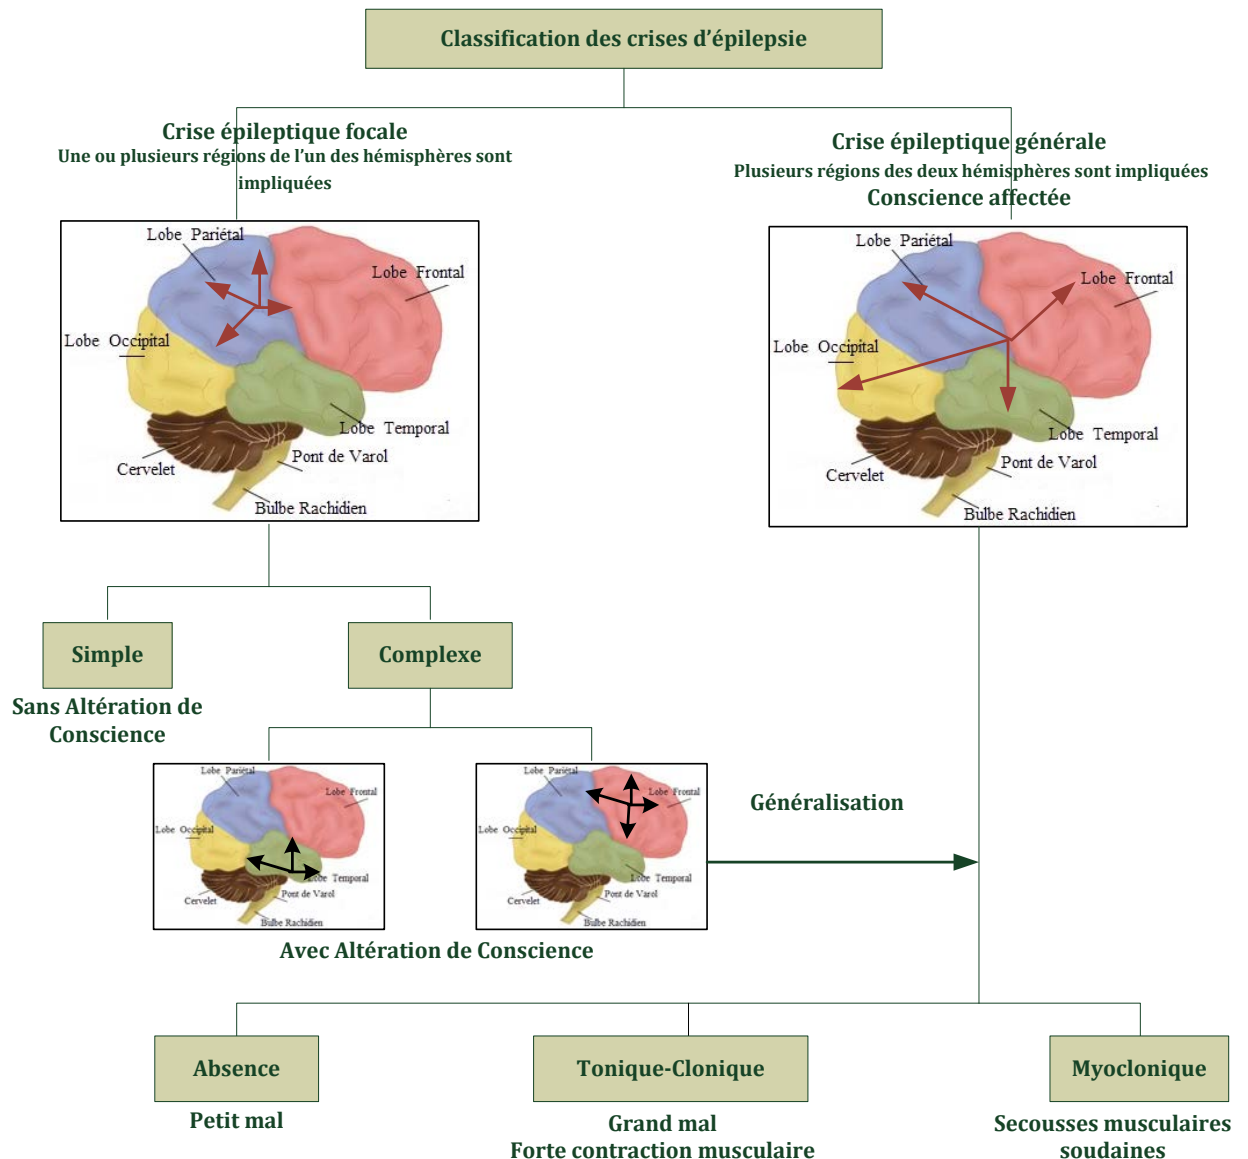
Classification des crises d'épilepsie

Crise épileptique focale
Une ou plusieurs régions de l'un des hémisphères sont impliquées

Lobe Pariétal
Lobe Frontal
Lobe Occipital
Lobe Temporal
Cervelet
Pont de Varol
Bulbe Rachidien

Crise épileptique générale
Plusieurs régions des deux hémisphères sont impliquées
Conscience affectée

Lobe Pariétal
Lobe Frontal
Lobe Occipital
Lobe Temporal
Cervelet
Pont de Varol
Bulbe Rachidien

Simple
Sans Altération de Conscience

Complexe

Lobe Pariétal
Lobe Frontal
Lobe Occipital
Lobe Temporal
Cervelet
Pont de Varol
Bulbe Rachidien

Lobe Pariétal
Lobe Frontal
Lobe Occipital
Lobe Temporal
Cervelet
Pont de Varol
Bulbe Rachidien

Généralisation

Avec Altération de Conscience

Absence
Petit mal

Tonique-Clonique
Grand mal
Forte contraction musculaire

Myoclonique
Secousses musculaires soudaines